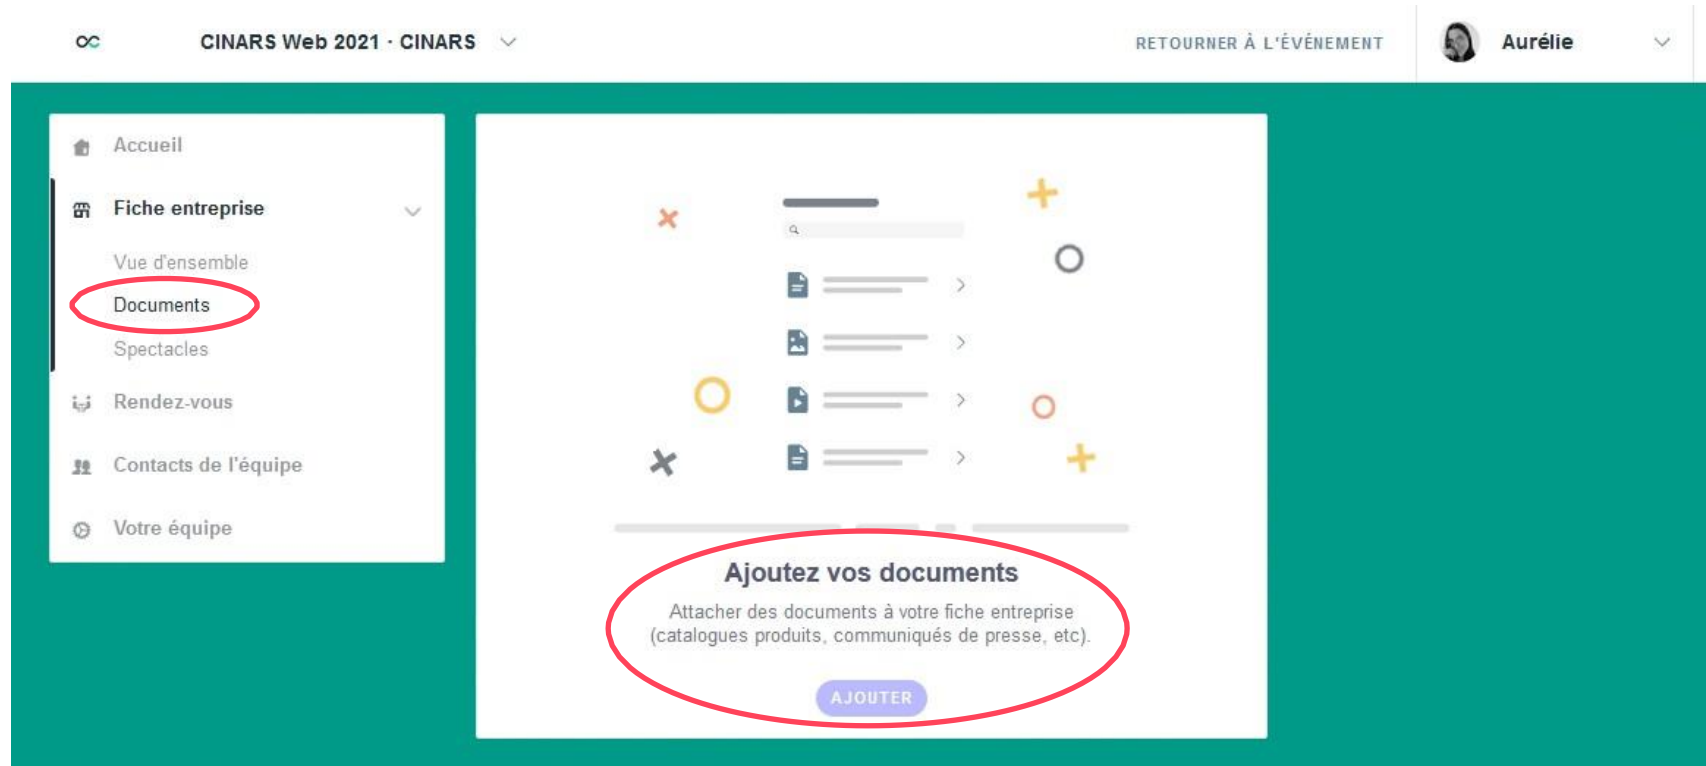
CINARS Web 2021 · CINARS

RETOURNER À L'ÉVÉNEMENT

Aurélie

Accueil

Fiche entreprise

Vue d'ensemble

Documents

Spectacles

Rendez-vous

Contacts de l'équipe

Votre équipe

Ajoutez vos documents

Attacher des documents à votre fiche entreprise (catalogues produits, communiqués de presse, etc).

AJOUTER